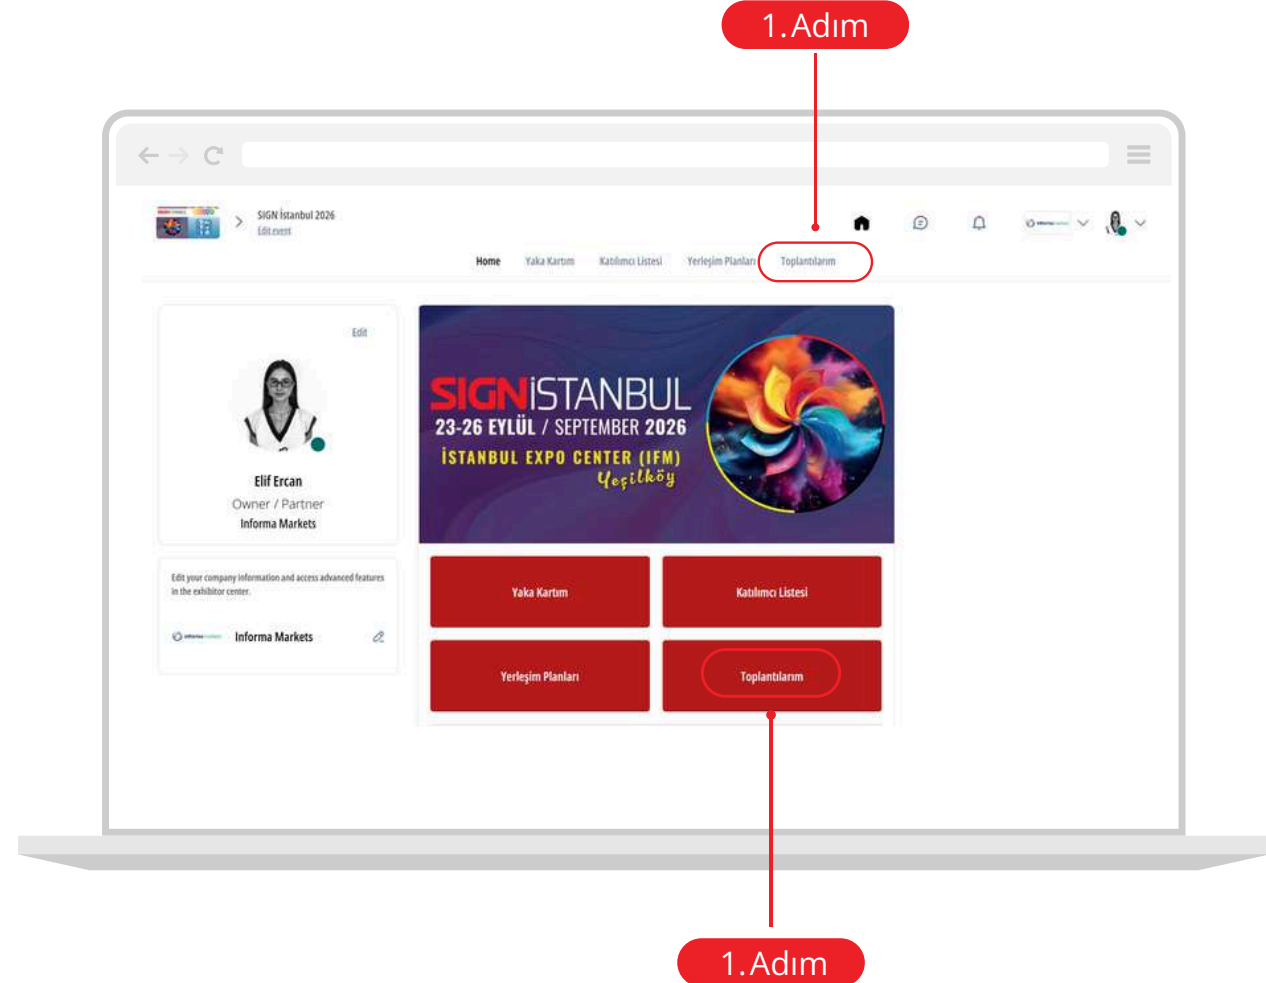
1.Adım

SIGN İstanbul 2026
Edit event

Home Yaka Kartım Katılımcı Listesi Yerleşim Planları Toplantılarım

Edit

Elif Ercan
Owner / Partner
Informa Markets

Edit your company information and access advanced features in the exhibitor center.

Informa Markets

SIGNİSTANBUL
23-26 EYLÜL / SEPTEMBER 2026
İSTANBUL EXPO CENTER (IFM)
Yeşilköy

Yaka Kartım
Katılımcı Listesi
Yerleşim Planları
Toplantılarım

1.Adım